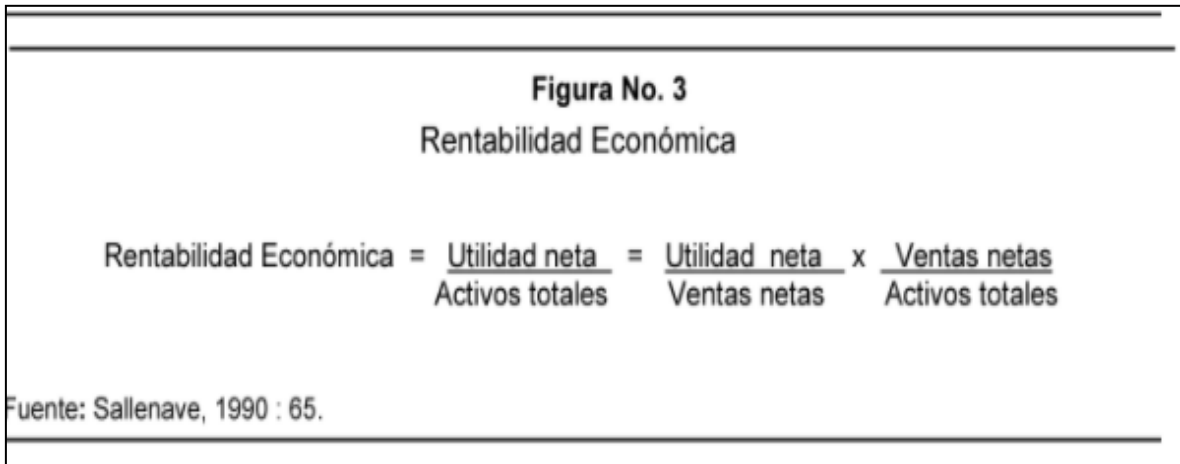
**Figura No. 3**

Rentabilidad Económica

$\text{Rentabilidad Económica} = \frac{\text{Utilidad neta}}{\text{Activos totales}} = \frac{\text{Utilidad neta}}{\text{Ventas netas}} \times \frac{\text{Ventas netas}}{\text{Activos totales}}$

uente: Sallenave, 1990 : 65.